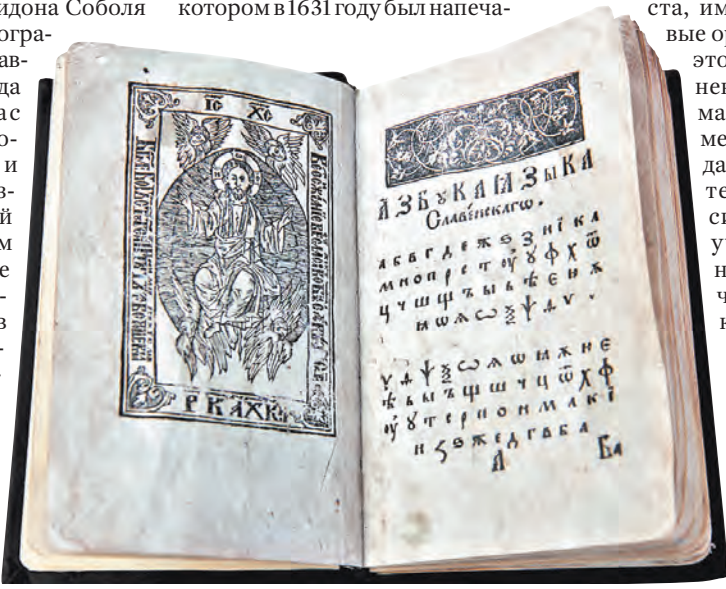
идона Соболя
котором в 1631 году был напеча-
ста, им
вые ор
это
не
ма
ме
да
те
сь
у
н
ч
н

ІС ХС

РКАЖК

АЗБУКА ІАЗЫКА
Славенскаго.

а б в г д е ж ѕ з і к л
м н о п р с т ꙋ ф х ѡ
ц ч ш щ ъ ы ь ѣ ю ꙗ ѧ
ѯ ѱ ѳ ѵ

ѵ ѳ ѱ ѯ ѡ ш щ ж н е
ѣ ь ы ъ щ ш ч ц ѡ х ф
ꙋ т с р п о н м л к і
и ѕ ж е д г в б а
А Ба